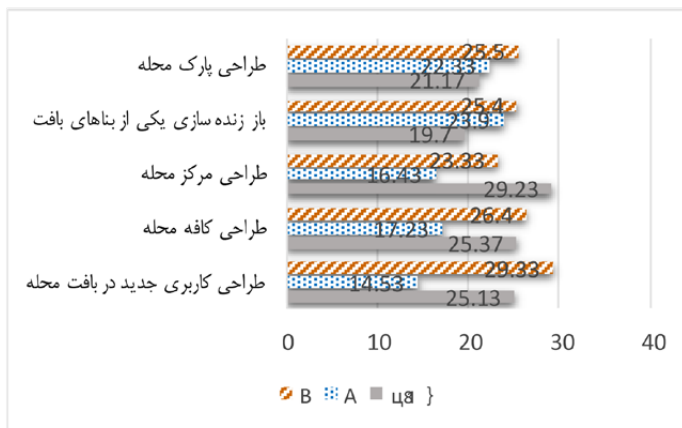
طراحی پارک محله
25.5
22.33
21.17

باز زنده سازی یکی از بناهای بافت
25.4
23.5
19.7

طراحی مرکز محله
23.33
16.43
29.23

طراحی کافه محله
26.4
17.23
25.37

طراحی کاربری جدید در بافت محله
29.33
14.53
25.13

0
10
20
30
40

B
A
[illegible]